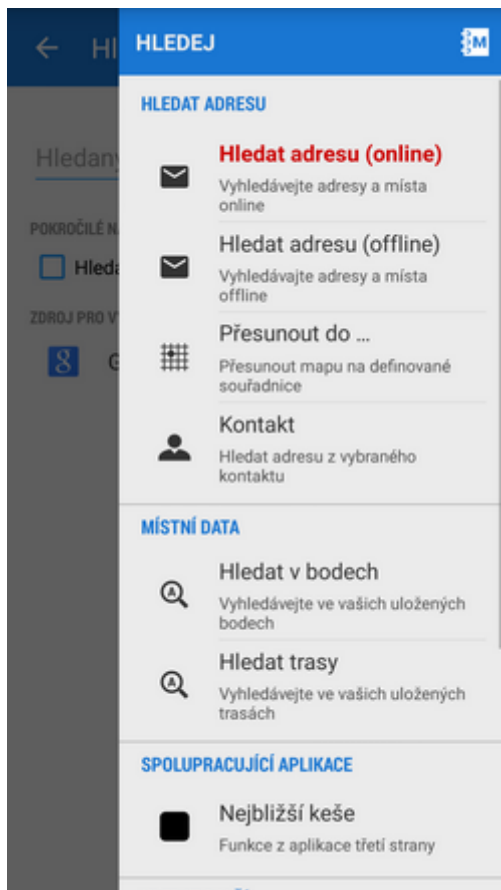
HLEDEJ

HLEDAT ADRESU

Hledat adresu (online)
Vyhledávejte adresy a místa online

Hledat adresu (offline)
Vyhledávejte adresy a místa offline

Přesunout do ...
Přesunout mapu na definované souřadnice

Kontakt
Hledat adresu z vybraného kontaktu

MÍSTNÍ DATA

Hledat v bodech
Vyhledávejte ve vašich uložených bodech

Hledat trasy
Vyhledávejte ve vašich uložených trasách

SPOLUPRACUJÍCÍ APLIKACE

Nejbližší keše
Funkce z aplikace třetí strany

Hl
Hledaný
POKROČILÉ N
Hleda
ZDROJ PRO V
G